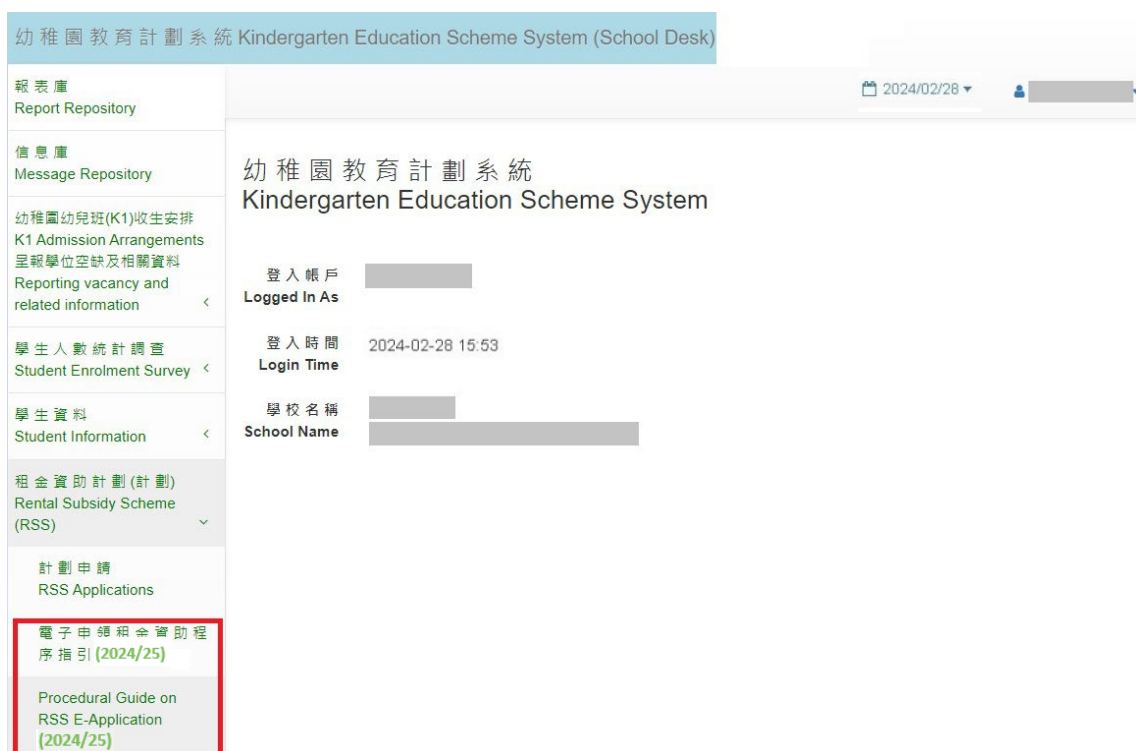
幼稚園教育計劃系統 Kindergarten Education Scheme System (School Desk)

報表庫
Report Repository

信息庫
Message Repository

幼稚園幼兒班(K1)收生安排
K1 Admission Arrangements
呈報學位空缺及相關資料
Reporting vacancy and related information

學生人數統計調查
Student Enrolment Survey

學生資料
Student Information

租金資助計劃(計劃)
Rental Subsidy Scheme (RSS)

計劃申請
RSS Applications

電子申領租金資助程序指引 (2024/25)

Procedural Guide on RSS E-Application (2024/25)

2024/02/28

幼稚園教育計劃系統
Kindergarten Education Scheme System

登入帳戶
Logged In As

登入時間
Login Time
2024-02-28 15:53

學校名稱
School Name